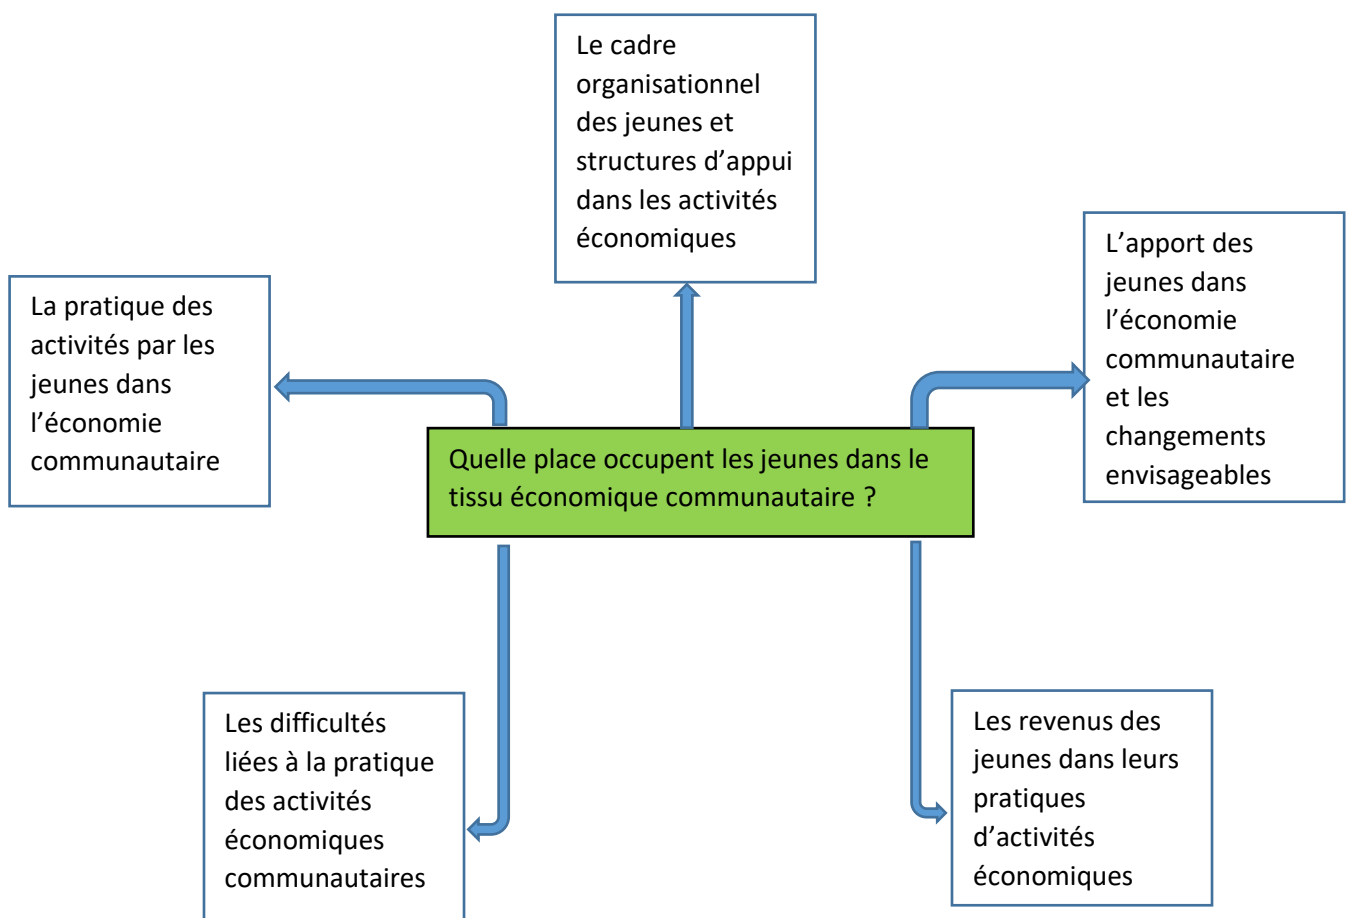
Le cadre organisationnel des jeunes et structures d’appui dans les activités économiques

La pratique des activités par les jeunes dans l’économie communautaire

Quelle place occupent les jeunes dans le tissu économique communautaire ?

L’apport des jeunes dans l’économie communautaire et les changements envisageables

Les difficultés liées à la pratique des activités économiques communautaires

Les revenus des jeunes dans leurs pratiques d’activités économiques